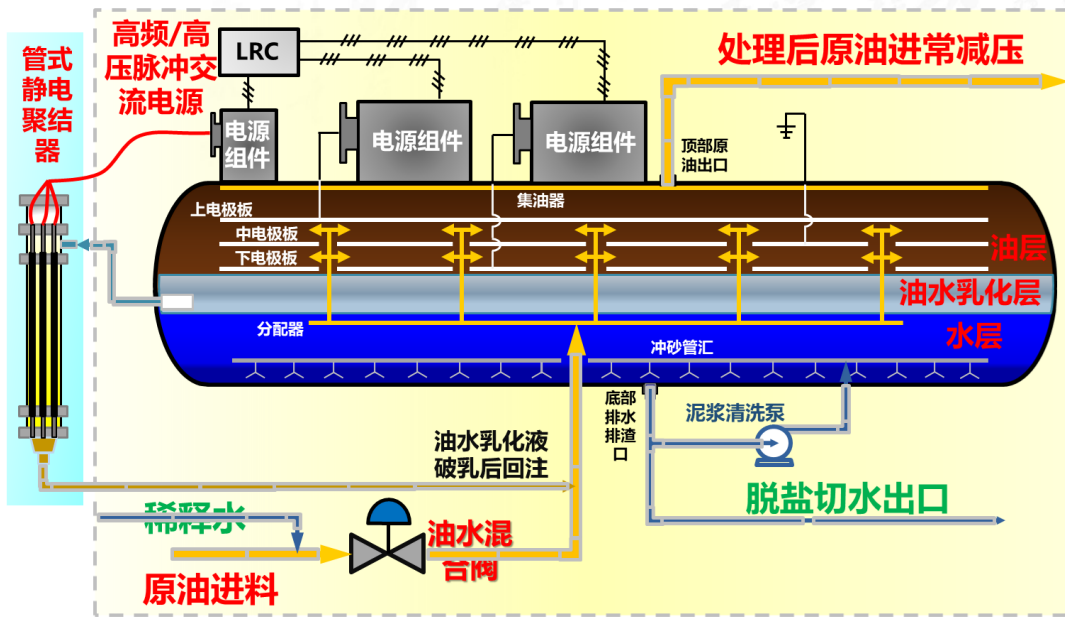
管式静电聚结器

高频/高压脉冲交流电源

LRC

电源组件

电源组件

电源组件

处理后原油进常减压

顶部原油出口

集油器

上电极板

中电极板

下电极板

油层

油水乳化层

分配器

水层

冲砂管汇

底部排水排渣口

泥浆清洗泵

油水乳化液破乳后回注

脱盐切水出口

稀释水

油水混合阀

原油进料